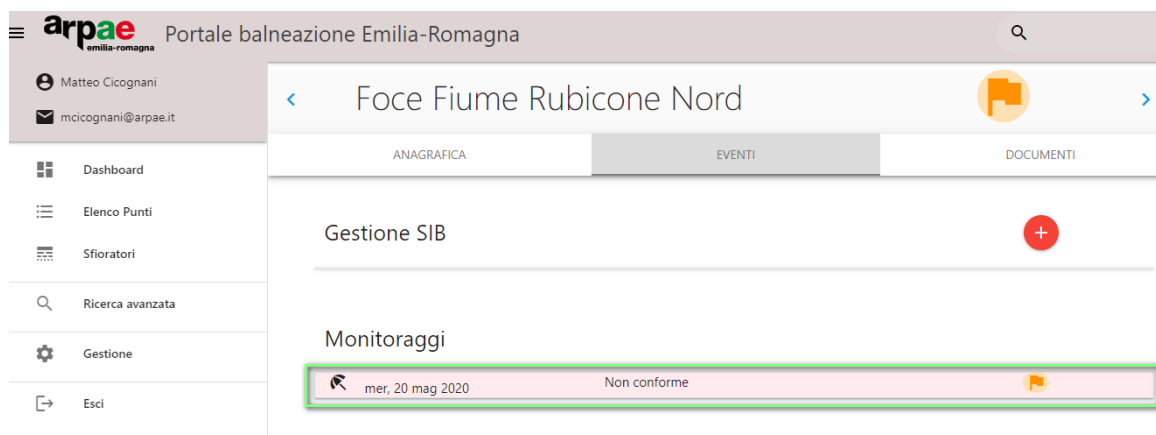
arpae emilia-romagna Portale balneazione Emilia-Romagna

Matteo Cicognani

mcicognani@arpae.it

Dashboard

Elenco Punti

Sfioratori

Ricerca avanzata

Gestione

Esci

Foce Fiume Rubicone Nord

ANAGRAFICA

EVENTI

DOCUMENTI

Gestione SIB

+

Monitoraggi

mer, 20 mag 2020

Non conforme